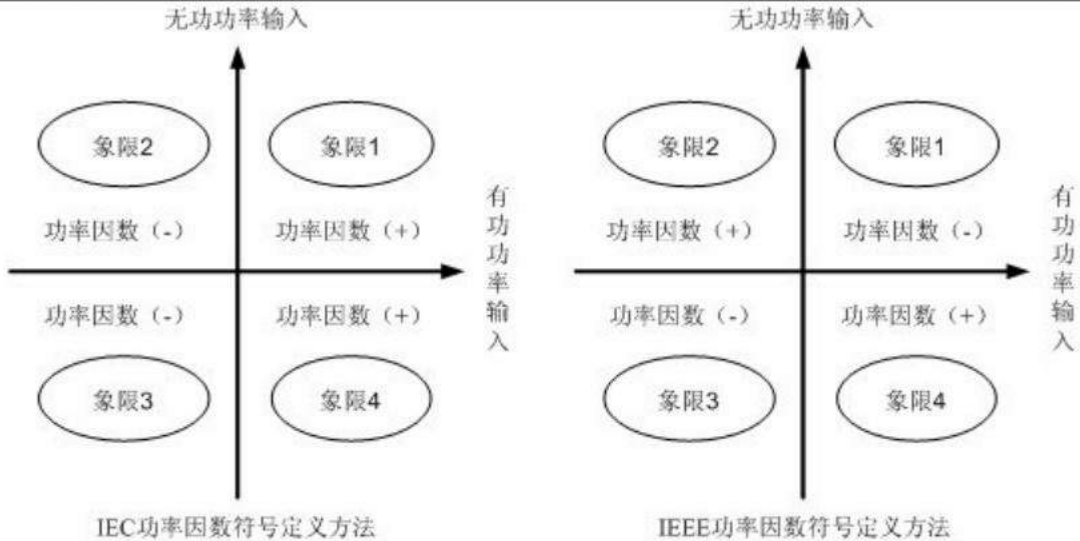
无功功率输入

象限2

象限1

功率因数（-）

功率因数（+）

有功功率输入

功率因数（-）

功率因数（+）

象限3

象限4

IEC功率因数符号定义方法

无功功率输入

象限2

象限1

功率因数（+）

功率因数（-）

有功功率输入

功率因数（-）

功率因数（+）

象限3

象限4

IEEE功率因数符号定义方法